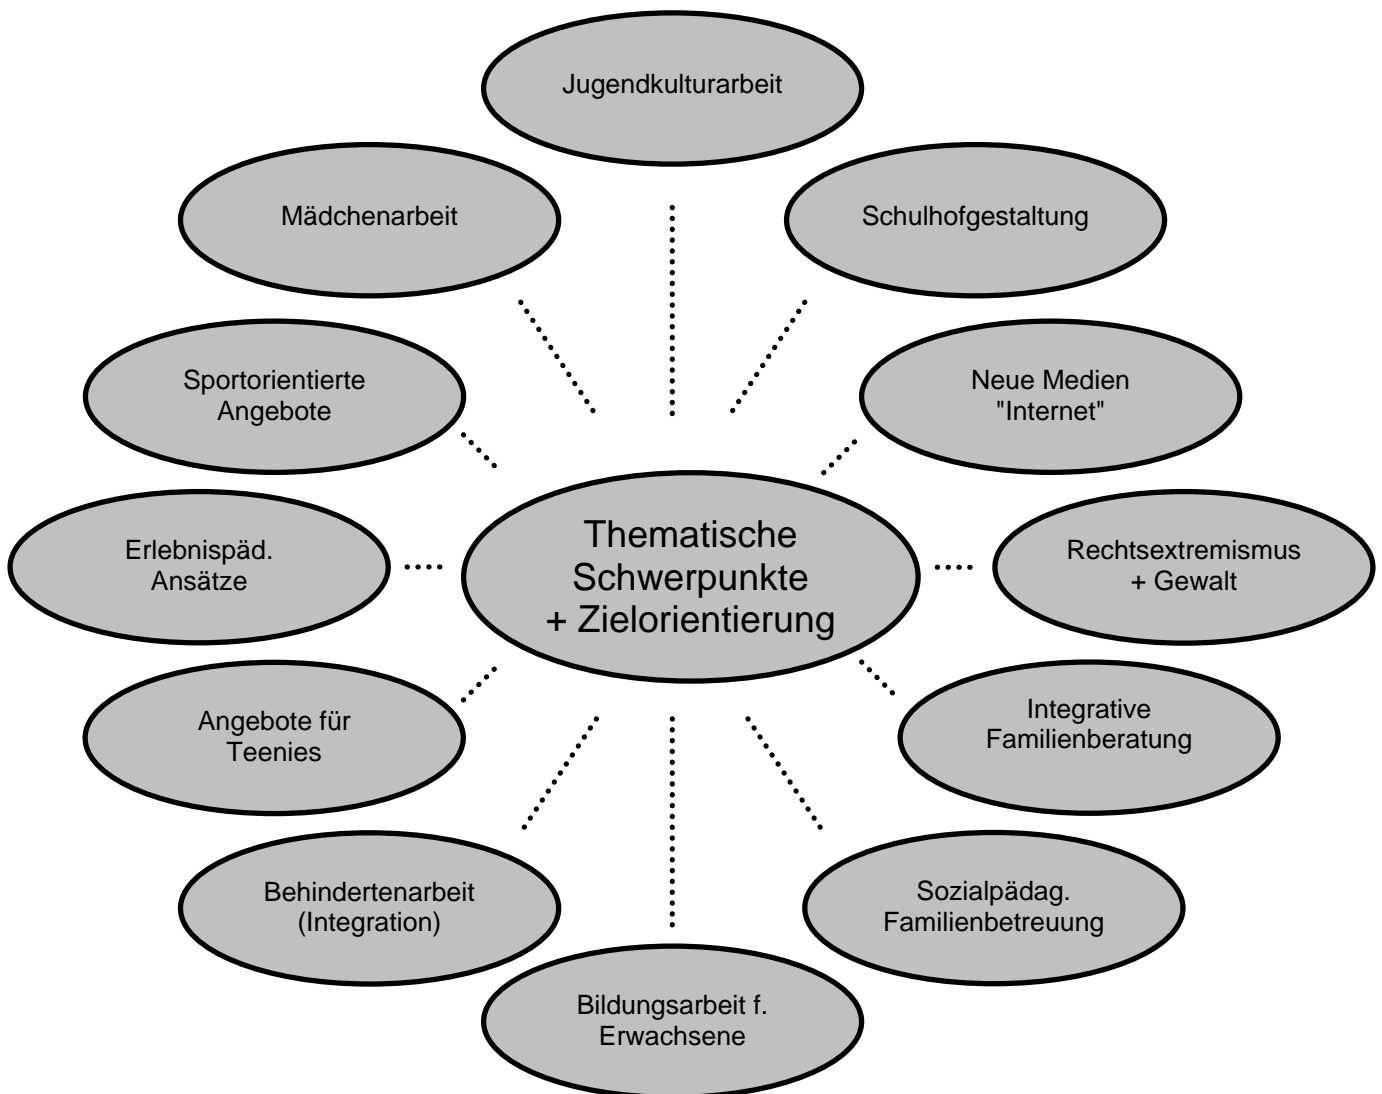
Jugendkulturarbeit

Mädchenarbeit

Schulhofgestaltung

Sportorientierte Angebote

Neue Medien "Internet"

Erlebnispäd. Ansätze

Thematische Schwerpunkte + Zielorientierung

Rechtsextremismus + Gewalt

Angebote für Teenies

Integrative Familienberatung

Behindertenarbeit (Integration)

Sozialpädag. Familienbetreuung

Bildungsarbeit f. Erwachsene